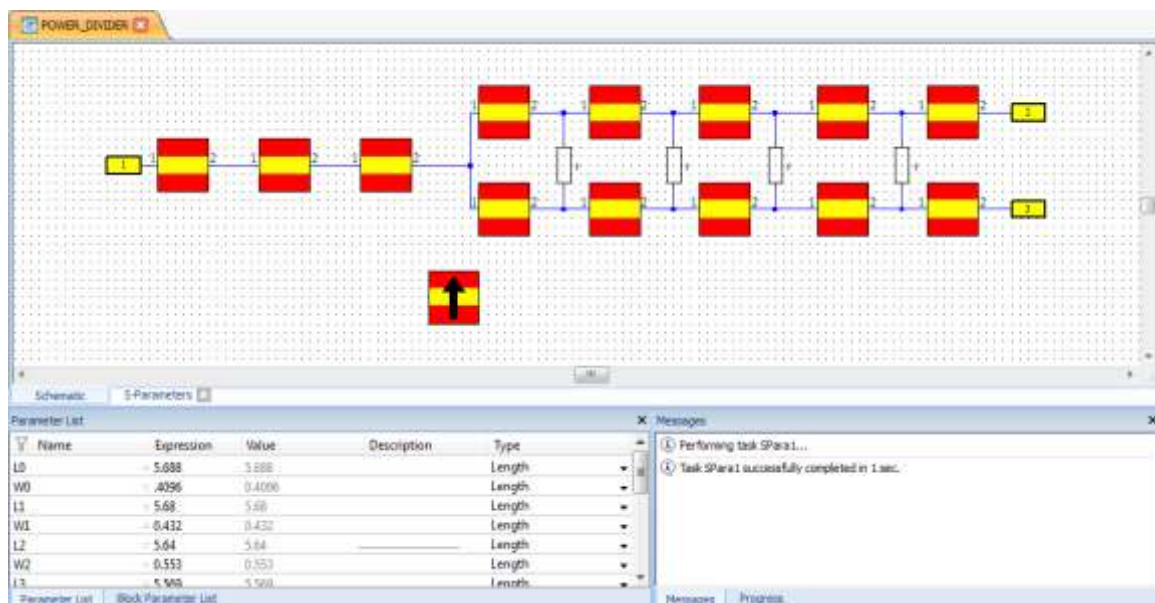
POWER_DIVIDER

1 2 1 2 1 2 1 2 1 2 1 2 1 2 1 2
1 2 1 2 1 2 1 2 1 2

1
2
3

Schematic
S-Parameters

Parameter List

| Name | Expression | Value | Description | Type |
|---|---|---|---|---|
| L0 | 5.688 | 5.688 | | Length |
| W0 | .4096 | 0.4096 | | Length |
| L1 | 5.68 | 5.68 | | Length |
| W1 | 0.432 | 0.432 | | Length |
| L2 | 5.64 | 5.64 | | Length |
| W2 | 0.553 | 0.553 | | Length |
| L3 | 5.569 | 5.569 | | Length |

Parameter List | Block Parameter List

Messages
Performing task SPara1...
Task SPara1 successfully completed in 1 sec.

Messages | Progress